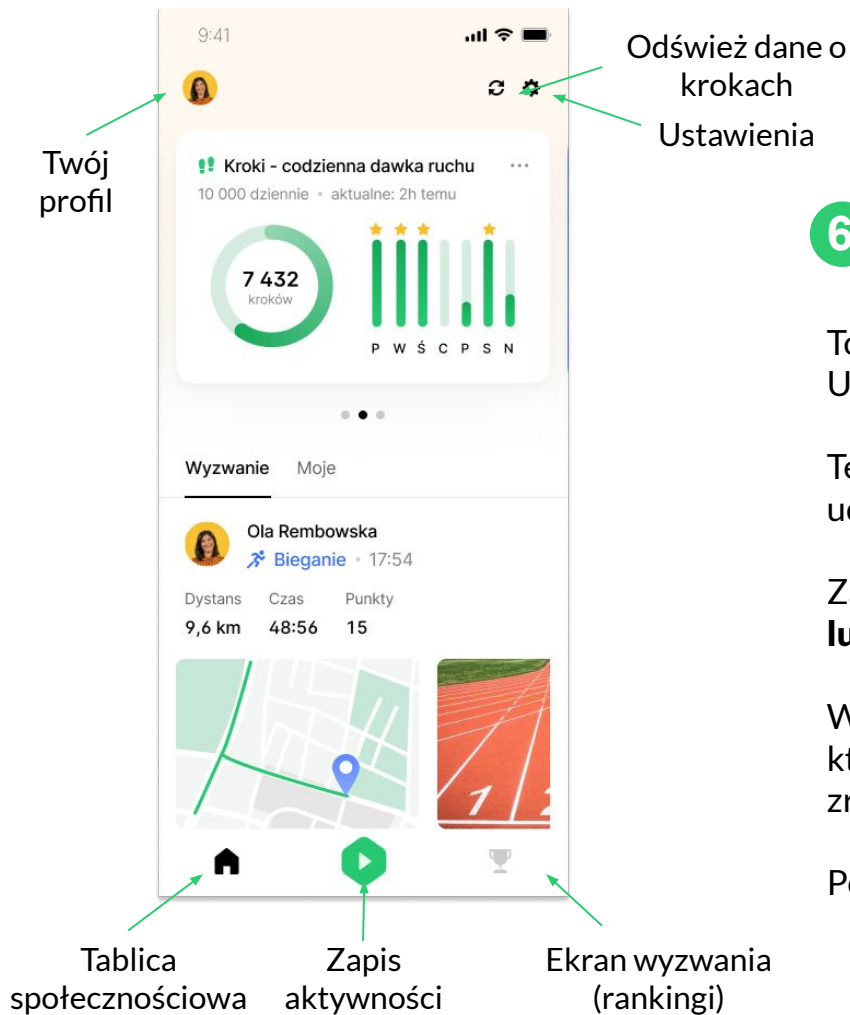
9:41

Odśwież dane o krokach

Ustawienia

Twój profil

Kroki - codzienna dawka ruchu ···
10 000 dziennie • aktualne: 2h temu

7 432
kroków

P W Ś C P S N

Wyzwanie Moje

Ola Rembowska
Bieganie • 17:54

Dystans 9,6 km
Czas 48:56
Punkty 15

6

To
U

Te
uc

Z
lu

W
kt
zr

Po

Tablica społecznościowa

Zapis aktywności

Ekran wyzwania (rankingi)